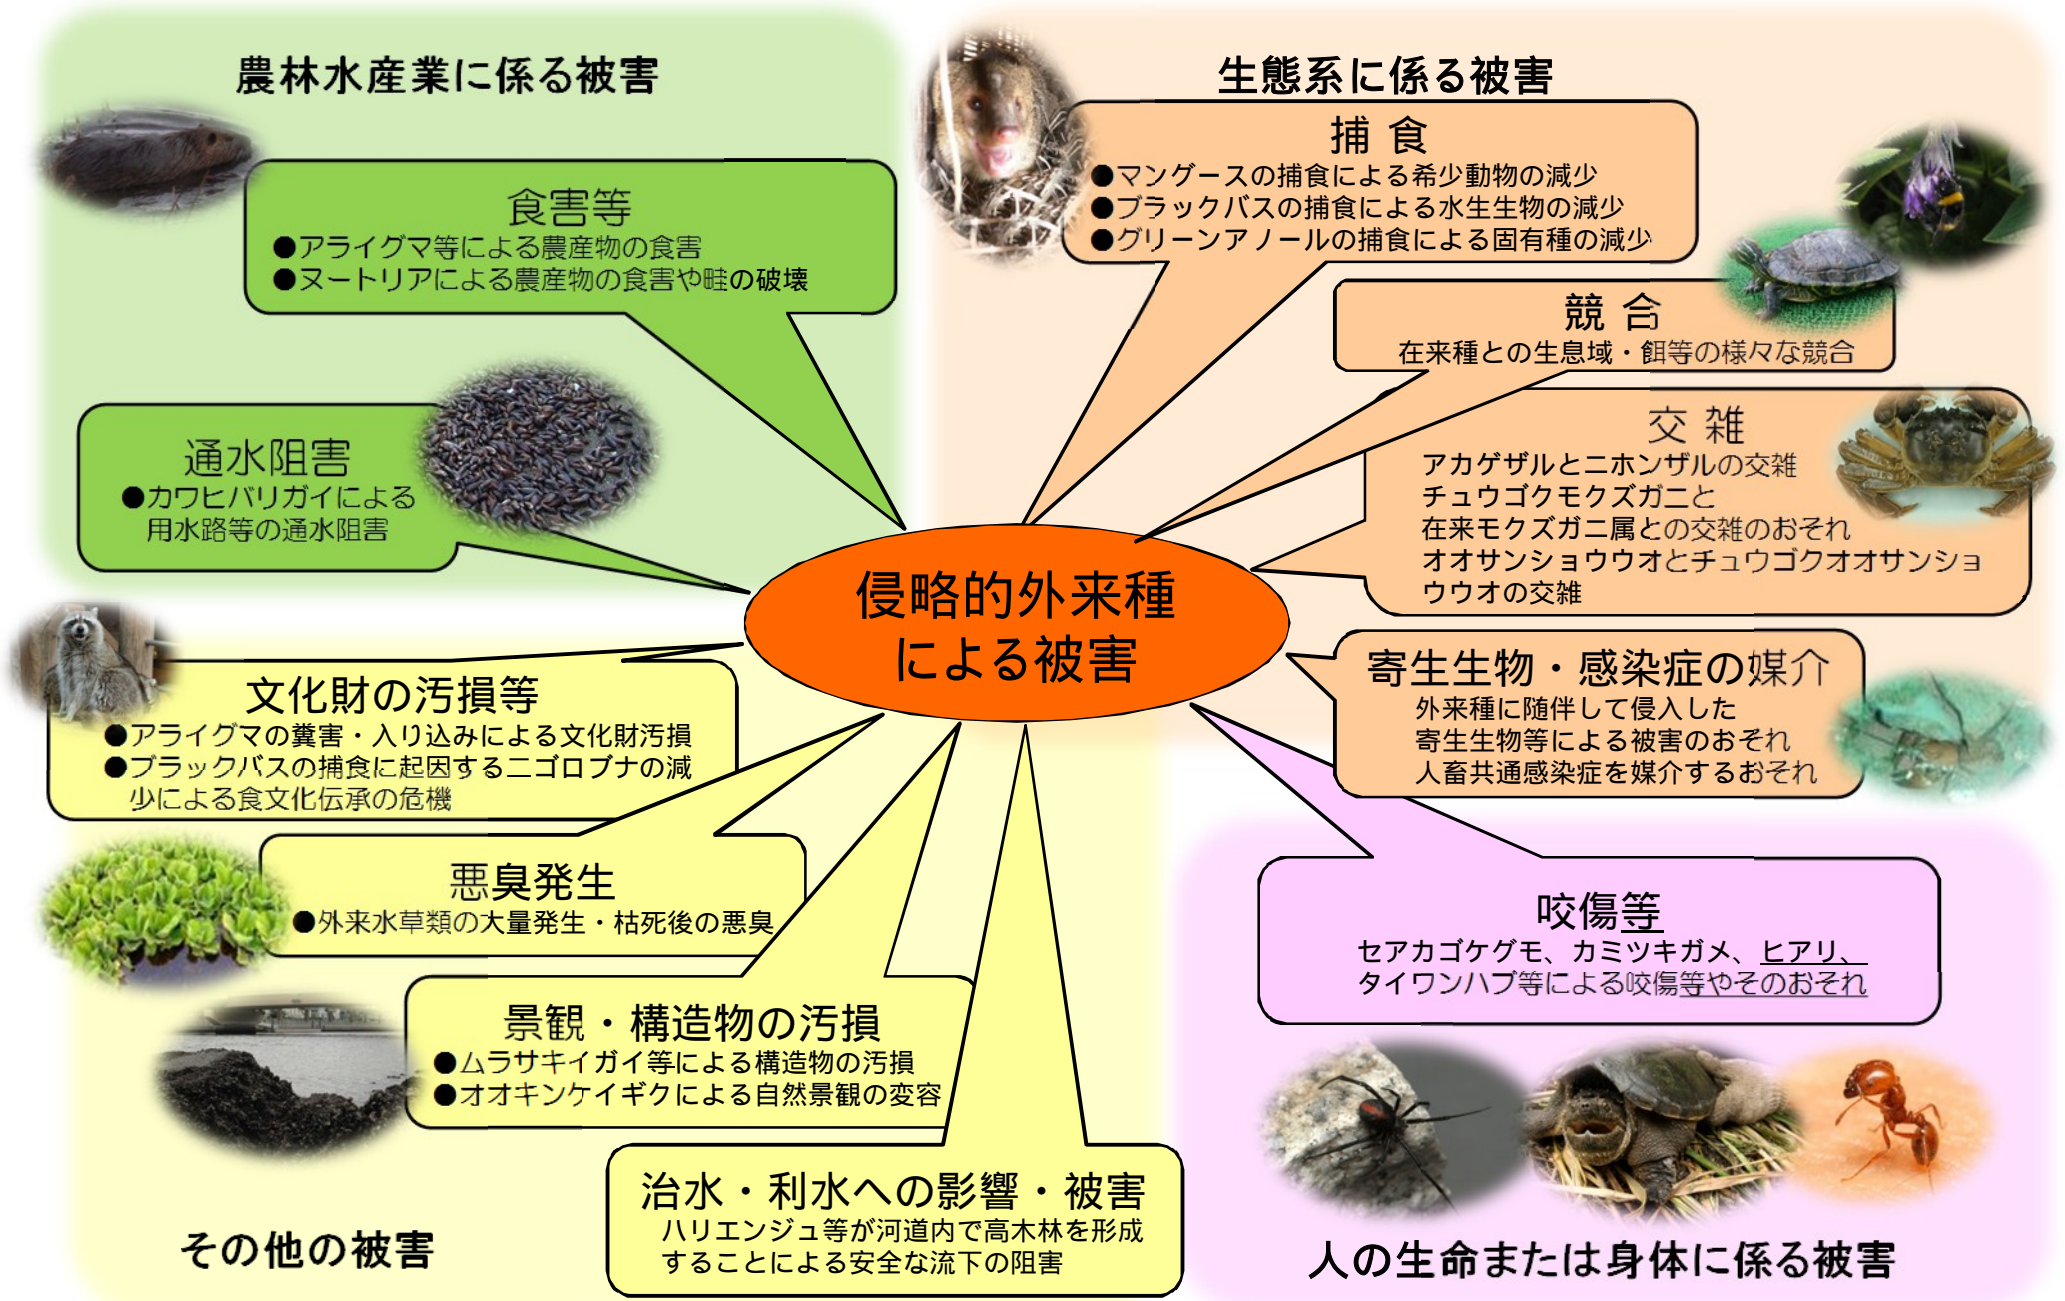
農林水産業に係る被害

食害等
●アライグマ等による農産物の食害
●ヌートリアによる農産物の食害や畦の破壊

通水阻害
●カワヒバリガイによる用水路等の通水阻害

生態系に係る被害

捕 食
●マングースの捕食による希少動物の減少
●ブラックバスの捕食による水生生物の減少
●グリーンアノールの捕食による固有種の減少

競 合
在来種との生息域・餌等の様々な競合

交 雑
アカゲザルとニホンザルの交雑
チュウゴクモクズガニと在来モクズガニ属との交雑のおそれ
オオサンショウウオとチュウゴクオオサンショウウオの交雑

侵略的外来種による被害

寄生生物・感染症の媒介
外来種に随伴して侵入した寄生生物等による被害のおそれ
人畜共通感染症を媒介するおそれ

文化財の汚損等
●アライグマの糞害・入り込みによる文化財汚損
●ブラックバスの捕食に起因するニゴロブナの減少による食文化伝承の危機

悪臭発生
●外来水草類の大量発生・枯死後の悪臭

景観・構造物の汚損
●ムラサキイガイ等による構造物の汚損
●オオキンケイギクによる自然景観の変容

治水・利水への影響・被害
ハリエンジュ等が河道内で高木林を形成することによる安全な流下の阻害

その他の被害

咬傷等
セアカゴケグモ、カミツキガメ、ヒアリ、タイワンハブ等による咬傷等やそのおそれ

人の生命または身体に係る被害